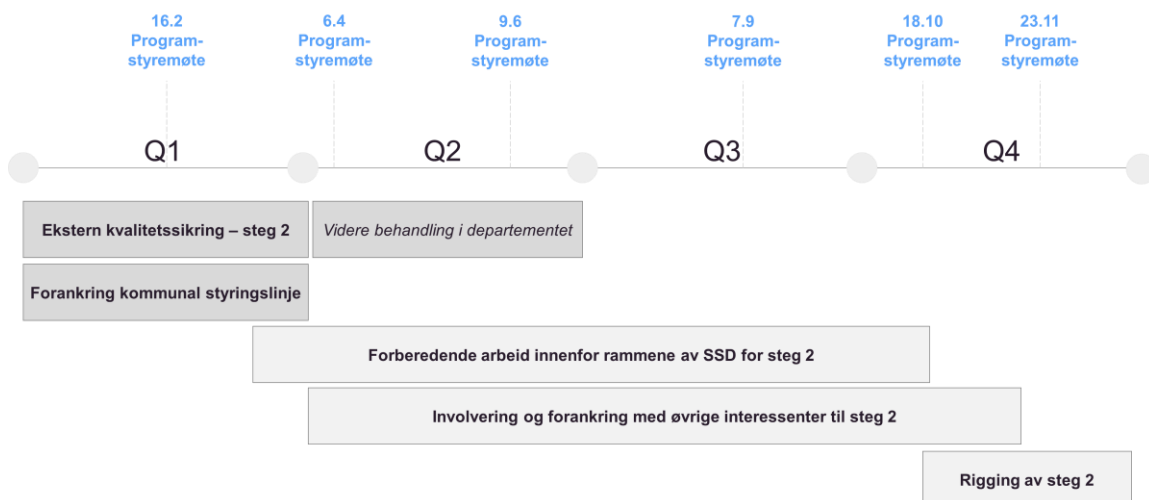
16.2
Programstyremøte

6.4
Programstyremøte

9.6
Programstyremøte

7.9
Programstyremøte

18.10
Programstyremøte

23.11
Programstyremøte

Q1

Q2

Q3

Q4

Ekstern kvalitetssikring – steg 2

Videre behandling i departementet

Forankring kommunal styringslinje

Forberedende arbeid innenfor rammene av SSD for steg 2

Involvering og forankring med øvrige interessenter til steg 2

Rigging av steg 2